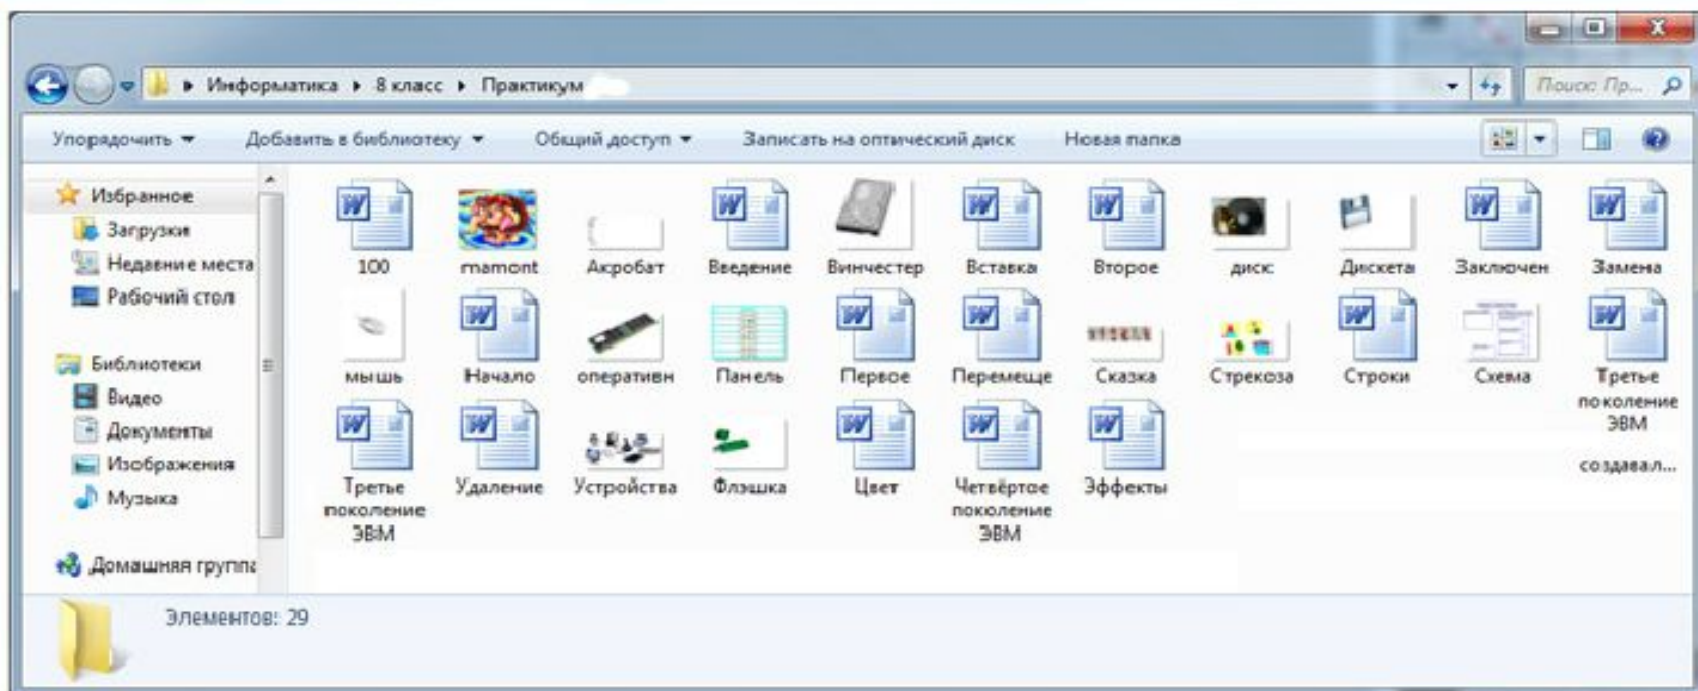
▸ Информатика ▸ 8 класс ▸ Практикум

Поиск: Пр...

Упорядочить ▾ Добавить в библиотеку ▾ Общий доступ ▾ Записать на оптический диск Новая папка

Избранное
Загрузки
Недавние места
Рабочий стол

Библиотеки
Видео
Документы
Изображения
Музыка

Домашняя группа

100 mamont Акробат Введение Винчестер Вставка Второе диск Дискета Заключен Замена

мышь Начало оперативн Панель Первое Перемеще Сказка Стрекоза Строки Схема Третье поколение ЭВМ

Третье поколение ЭВМ Удаление Устройства Флэшка Цвет Четвёртое поколение ЭВМ Эффекты создавал...

Элементов: 29